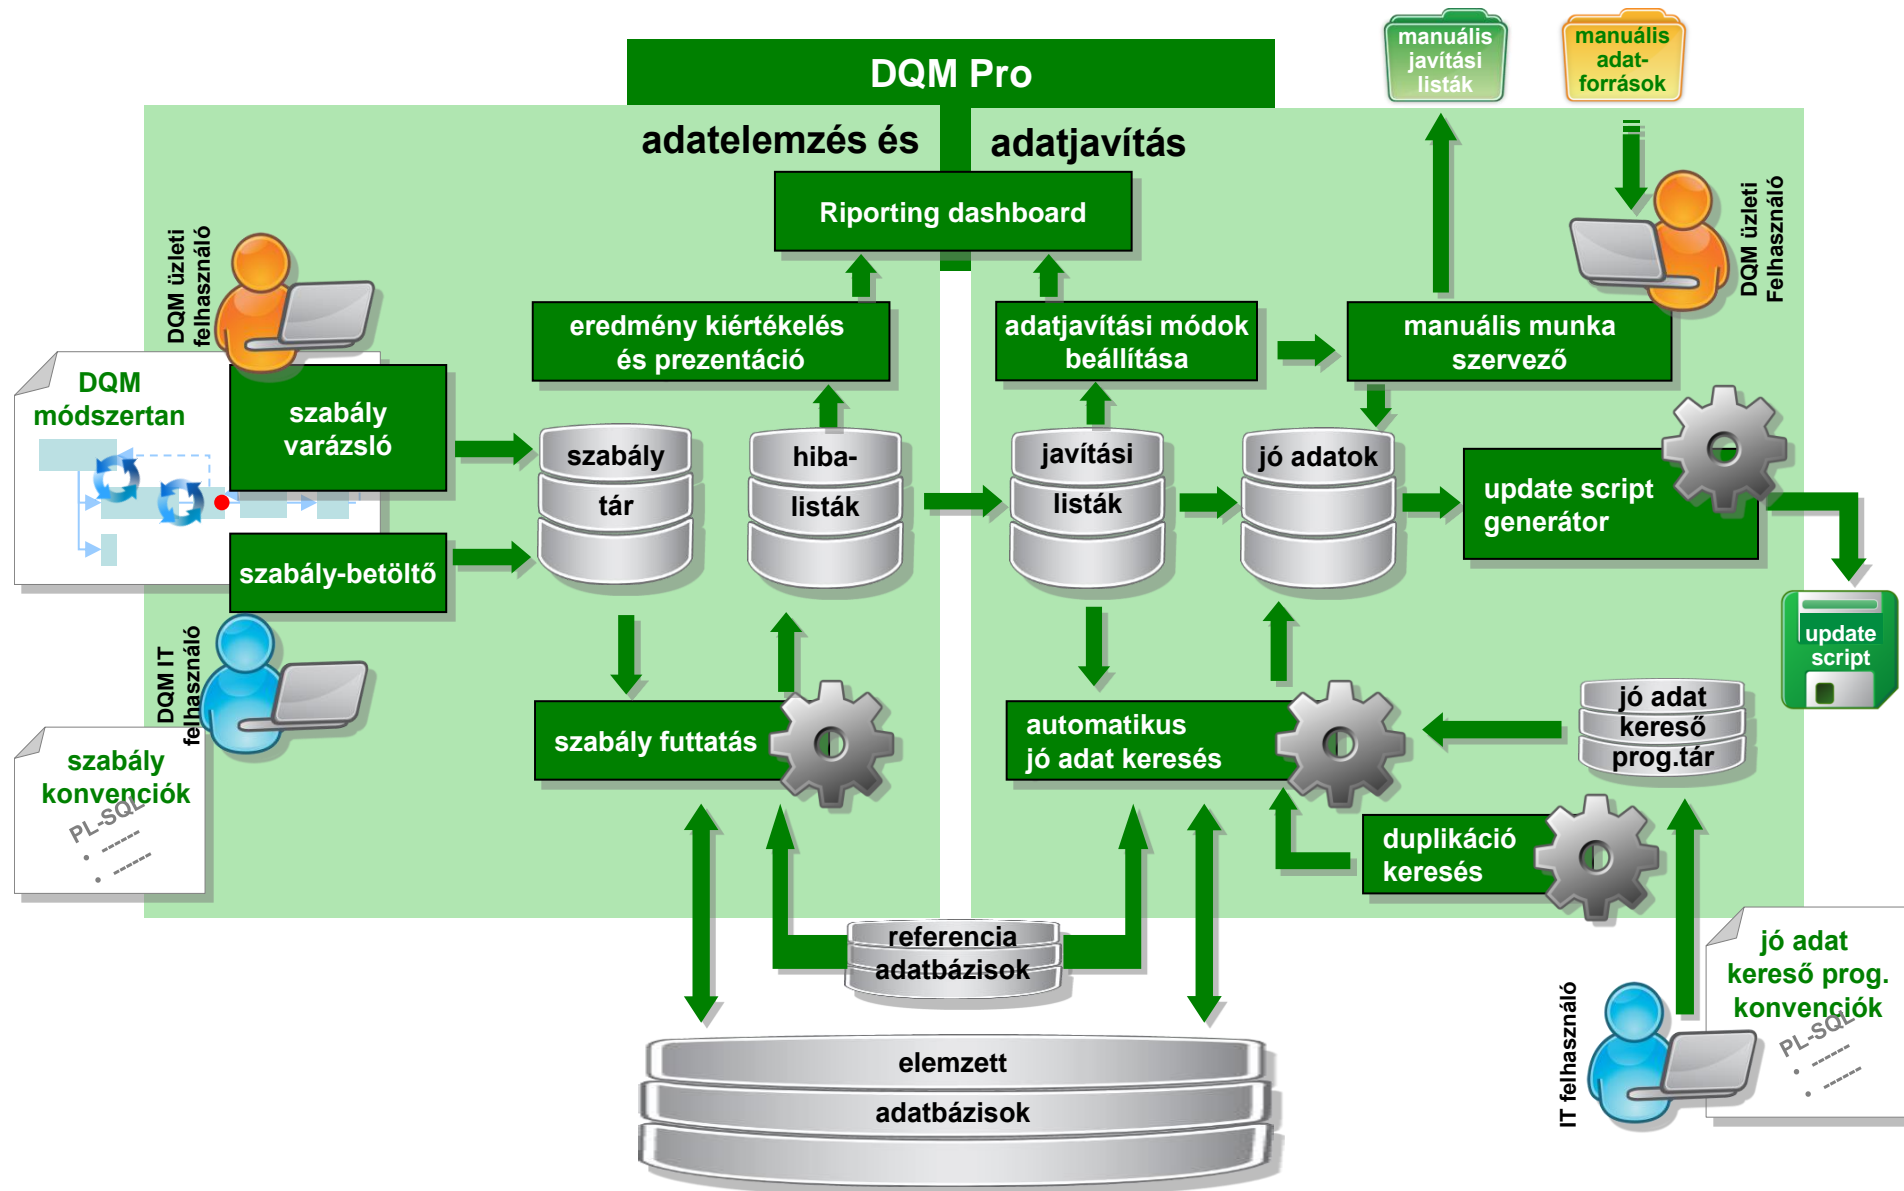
DQM Pro

adatelemzés és

adatjavítás

manuális javítási listák

manuális adat-források

Riporting dashboard

DQM üzleti felhasználó

DQM üzleti Felhasználó

eredmény kiértékelés és prezentáció

adatjavítási módok beállítása

manuális munka szervező

DQM módszertan

szabály varázsló

szabály tár

hiba-listák

javítási listák

jó adatok

update script generátor

szabály-betöltő

update script

DQM IT felhasználó

szabály futtatás

automatikus jó adat keresés

jó adat kereső prog.tár

szabály konvenciók

PL-SQL

duplikáció keresés

referencia adatbázisok

jó adat kereső prog. konvenciók

PL-SQL

IT felhasználó

elemzett adatbázisok